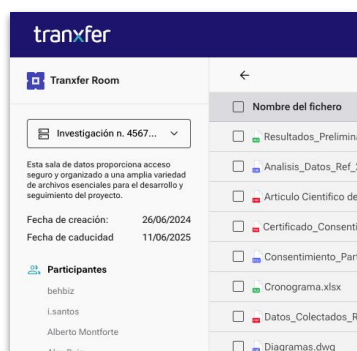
tranxfer

Tranxfer Room

Investigación n. 4567...

Esta sala de datos proporciona acceso seguro y organizado a una amplia variedad de archivos esenciales para el desarrollo y seguimiento del proyecto.

Fecha de creación: 26/06/2024
Fecha de caducidad 11/06/2025

Participantes

behbiz
i.santos
Alberto Montforte

←

Nombre del fichero
Resultados_Prelimin
Analisis_Datos_Ref_
Articulo Cientifico de
Certificado_Consent
Consentimiento_Par
Cronograma.xlsx
Datos_Colectados_F
Diagramas.dwg